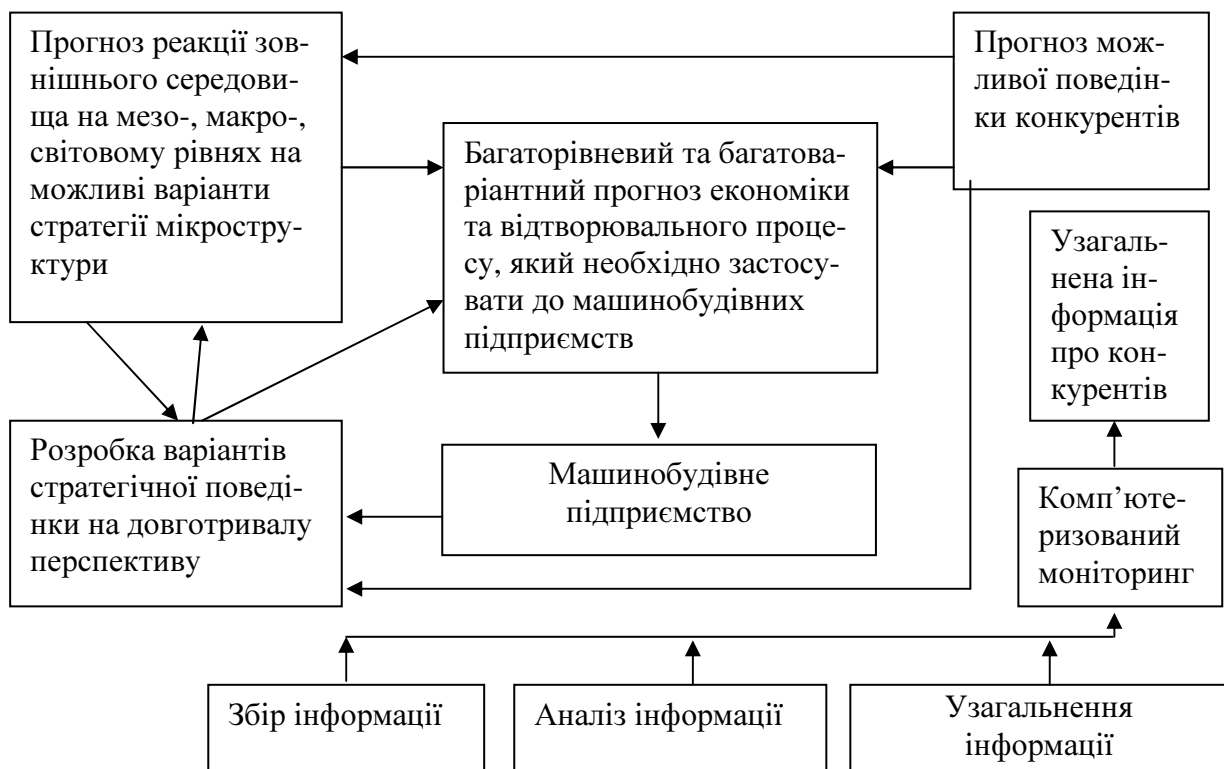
Прогноз реакції зовнішнього середовища на мезо-, макро-, світовому рівнях на можливі варіанти стратегії мікроструктури

Прогноз можливої поведінки конкурентів

Багаторівневий та багатоваріантний прогноз економіки та відтворювального процесу, який необхідно застосувати до машинобудівних підприємств

Узагальнена інформація про конкурентів

Розробка варіантів стратегічної поведінки на довготривалу перспективу

Машинобудівне підприємство

Комп'ютеризований моніторинг

Збір інформації

Аналіз інформації

Узагальнення інформації